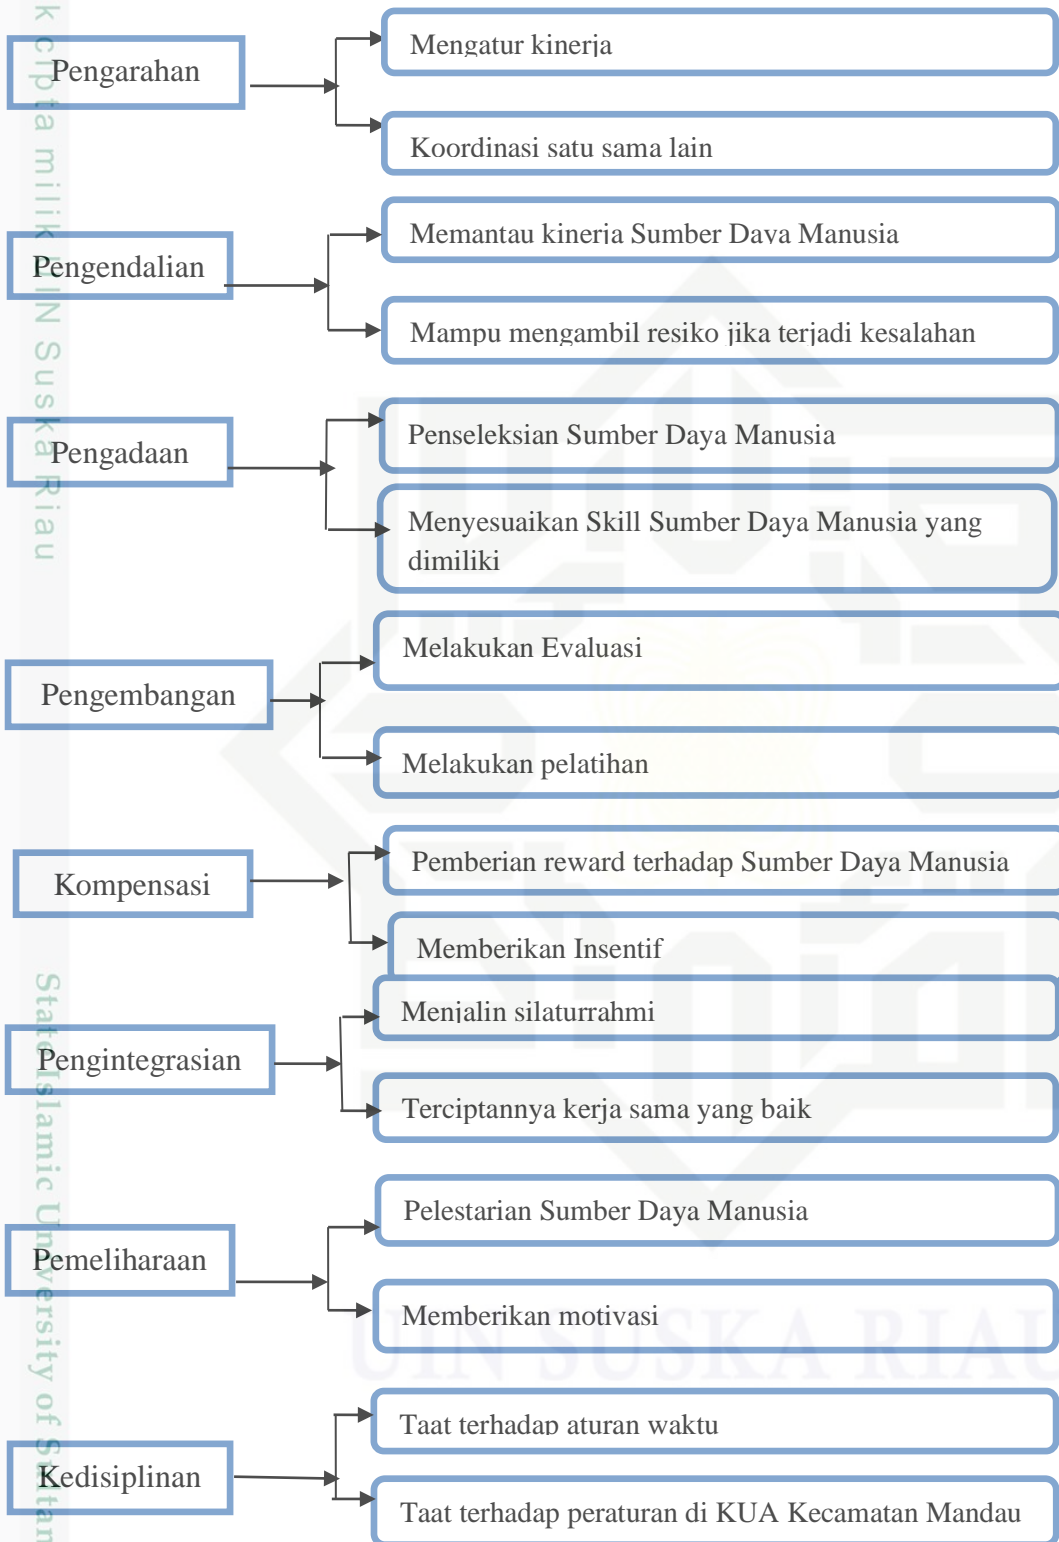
Pengarahan

Mengatur kinerja

Koordinasi satu sama lain

Pengendalian

Memantau kinerja Sumber Daya Manusia

Mampu mengambil resiko jika terjadi kesalahan

Pengadaan

Penseleksian Sumber Daya Manusia

Menyesuaikan Skill Sumber Daya Manusia yang dimiliki

Pengembangan

Melakukan Evaluasi

Melakukan pelatihan

Kompensasi

Pemberian reward terhadap Sumber Daya Manusia

Memberikan Insentif

Pengintegrasian

Menjalin silaturrahmi

Terciptannya kerja sama yang baik

Pemeliharaan

Pelestarian Sumber Daya Manusia

Memberikan motivasi

Kedisiplinan

Taat terhadap aturan waktu

Taat terhadap peraturan di KUA Kecamatan Mandau

k cipta milik UIN Suska Riau

State Islamic University of Sultan

UIN SUSKA RIAU